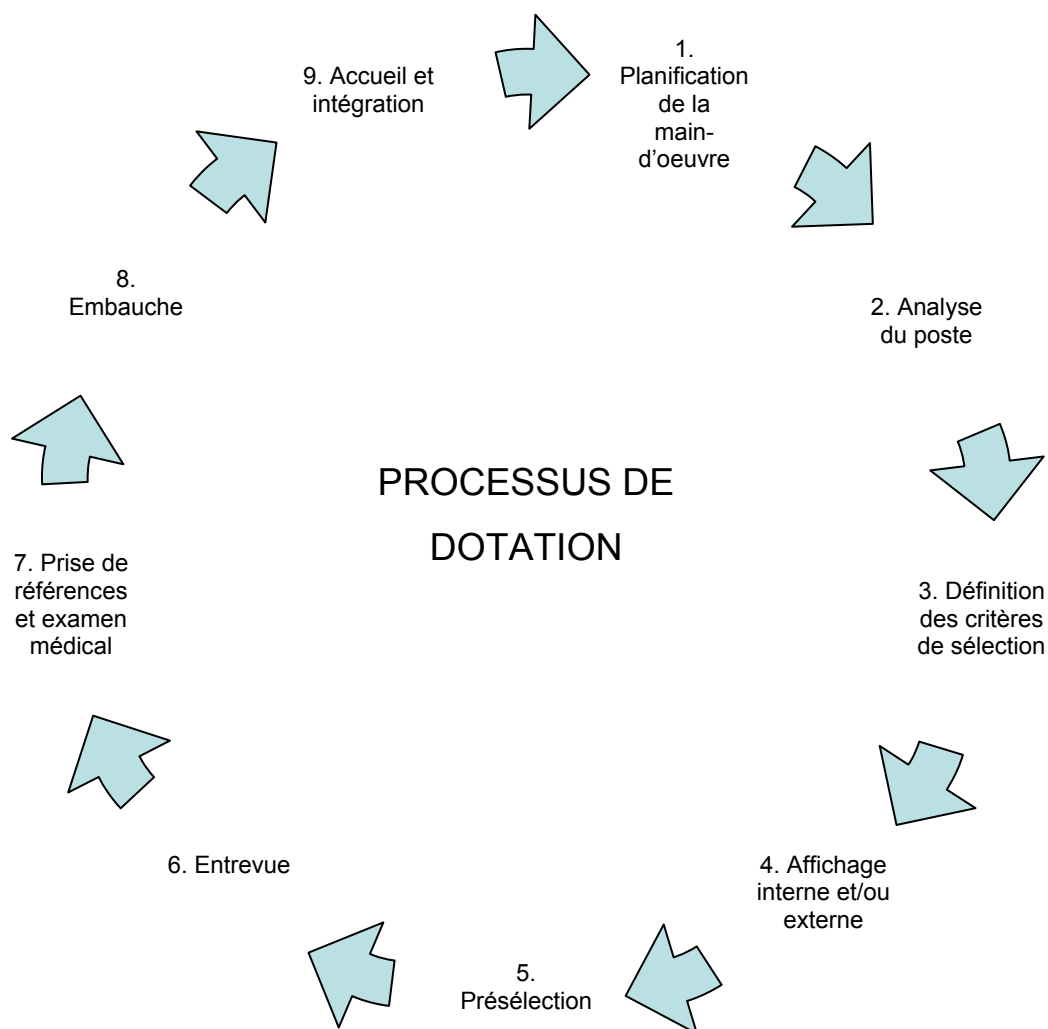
9. Accueil et intégration

1. Planification de la main-d'oeuvre

2. Analyse du poste

3. Définition des critères de sélection

4. Affichage interne et/ou externe

5. Présélection

6. Entrevue

7. Prise de références et examen médical

8. Embauche

PROCESSUS DE DOTATION